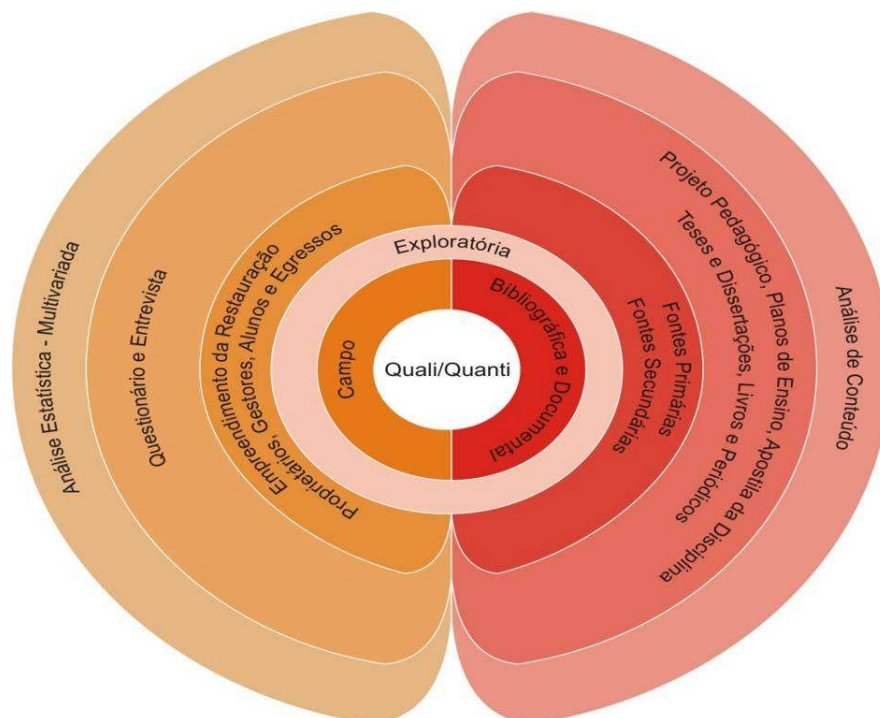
Quali/Quanti

Exploratória

Campo

Bibliográfica e Documental

Proprietários, Empreendimento da Restauração Gestores, Alunos e Egressos

Fontes Primárias
Fontes Secundárias

Questionário e Entrevista

Projeto Pedagógico, Planos de Ensino, Apostila da Disciplina
Teses e Dissertações, Livros e Periódicos

Análise Estatística - Multivariada

Análise de Conteúdo